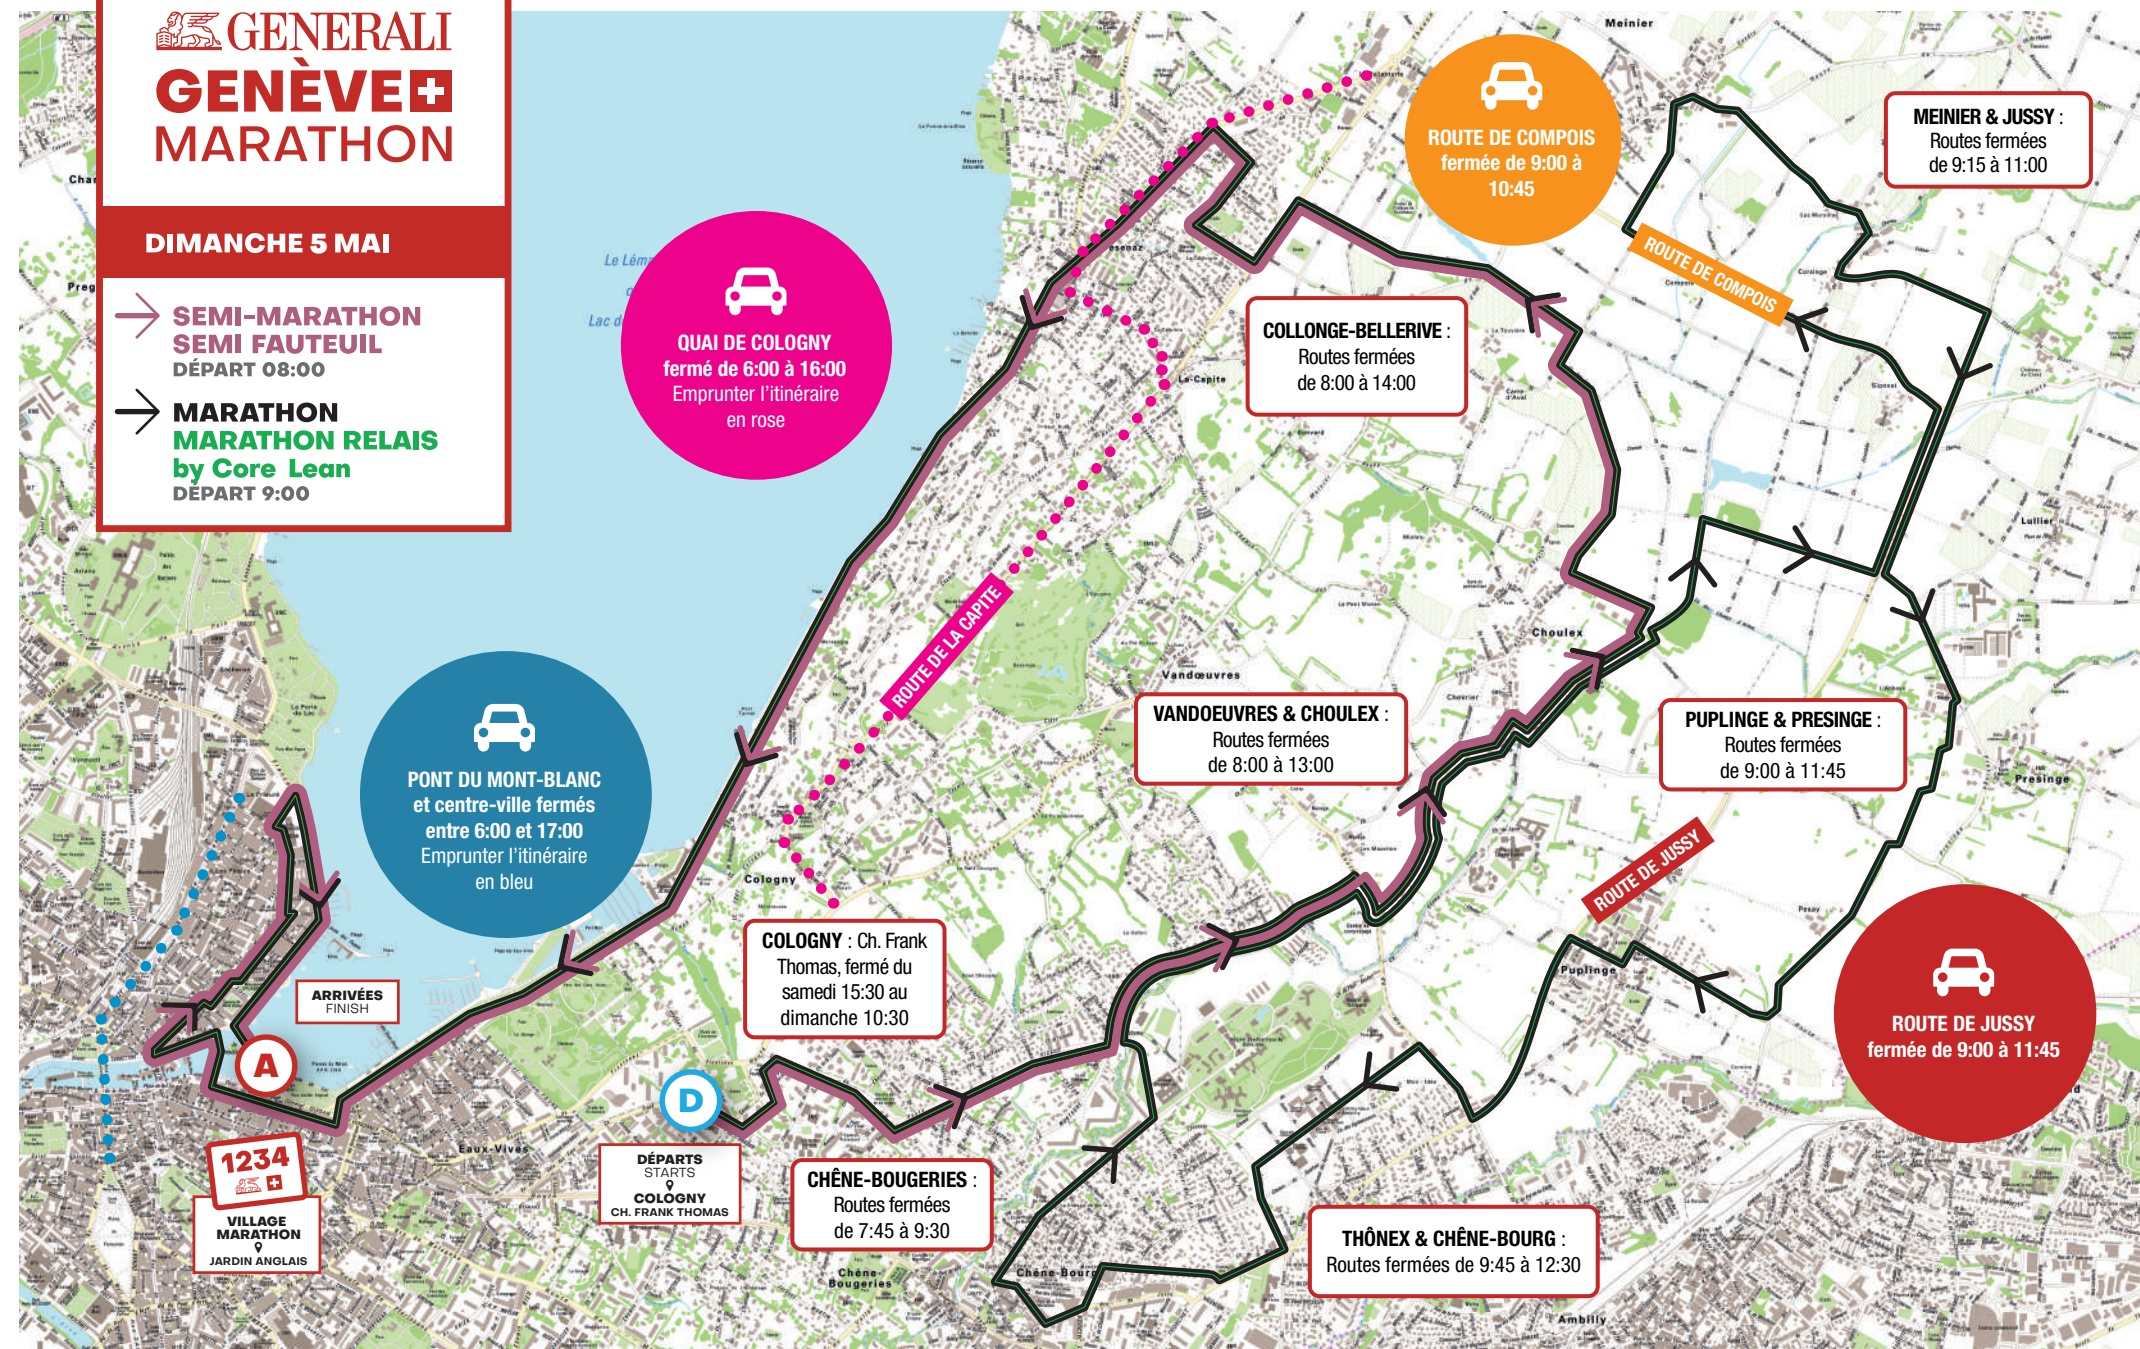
GENERALI
GENÈVE
MARATHON

DIMANCHE 5 MAI

SEMI-MARATHON
SEMI FAUTEUIL
DÉPART 08:00

MARATHON
MARATHON RELAIS
by Core Lean
DÉPART 9:00

QUAI DE COLOGNY
fermé de 6:00 à 16:00
Emprunter l'itinéraire en rose

ROUTE DE COMPOIS
fermée de 9:00 à 10:45

MEINIER & JUSSY :
Routes fermées
de 9:15 à 11:00

ROUTE DE COMPOIS

COLLONGE-BELLERIVE :
Routes fermées
de 8:00 à 14:00

ROUTE DE LA CAPITE

PONT DU MONT-BLANC
et centre-ville fermés
entre 6:00 et 17:00
Emprunter l'itinéraire en bleu

VANDOEUVRES & CHOULEX :
Routes fermées
de 8:00 à 13:00

PUPLINGE & PRESINGE :
Routes fermées
de 9:00 à 11:45

ROUTE DE JUSSY

COLOGNY : Ch. Frank Thomas, fermé du samedi 15:30 au dimanche 10:30

ARRIVÉES
FINISH

A

D

ROUTE DE JUSSY
fermée de 9:00 à 11:45

1234

VILLAGE
MARATHON
JARDIN ANGLAIS

DÉPARTS
STARTS
COLOGNY
CH. FRANK THOMAS

CHÊNE-BOUGERIES :
Routes fermées
de 7:45 à 9:30

THÔNEX & CHÊNE-BOURG :
Routes fermées de 9:45 à 12:30

Meinier
Le Lém
Lac
Cologny
Vandœuvres
Choulex
Puplinge
Presinge
Lullier
Eaux-Vives
Chêne-Bougeries
Chêne-Bourg
Ambilly
La Capite